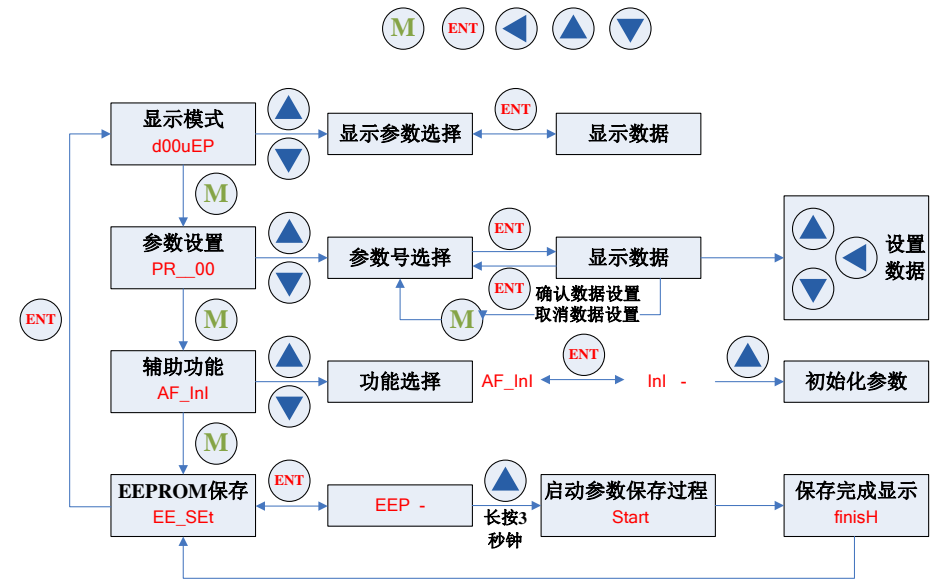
M ENT

显示模式
d00uEP

显示参数选择

ENT

显示数据

M

参数设置
PR__00

参数号选择

ENT

显示数据

ENT

确认数据设置
取消数据设置

M

设置
数据

ENT

M

辅助功能
AF_InI

功能选择

AF_InI

ENT

InI -

初始化参数

M

EEPROM保存
EE_SEt

ENT

EEP -

长按3
秒钟

启动参数保存过程
Start

保存完成显示
finisH